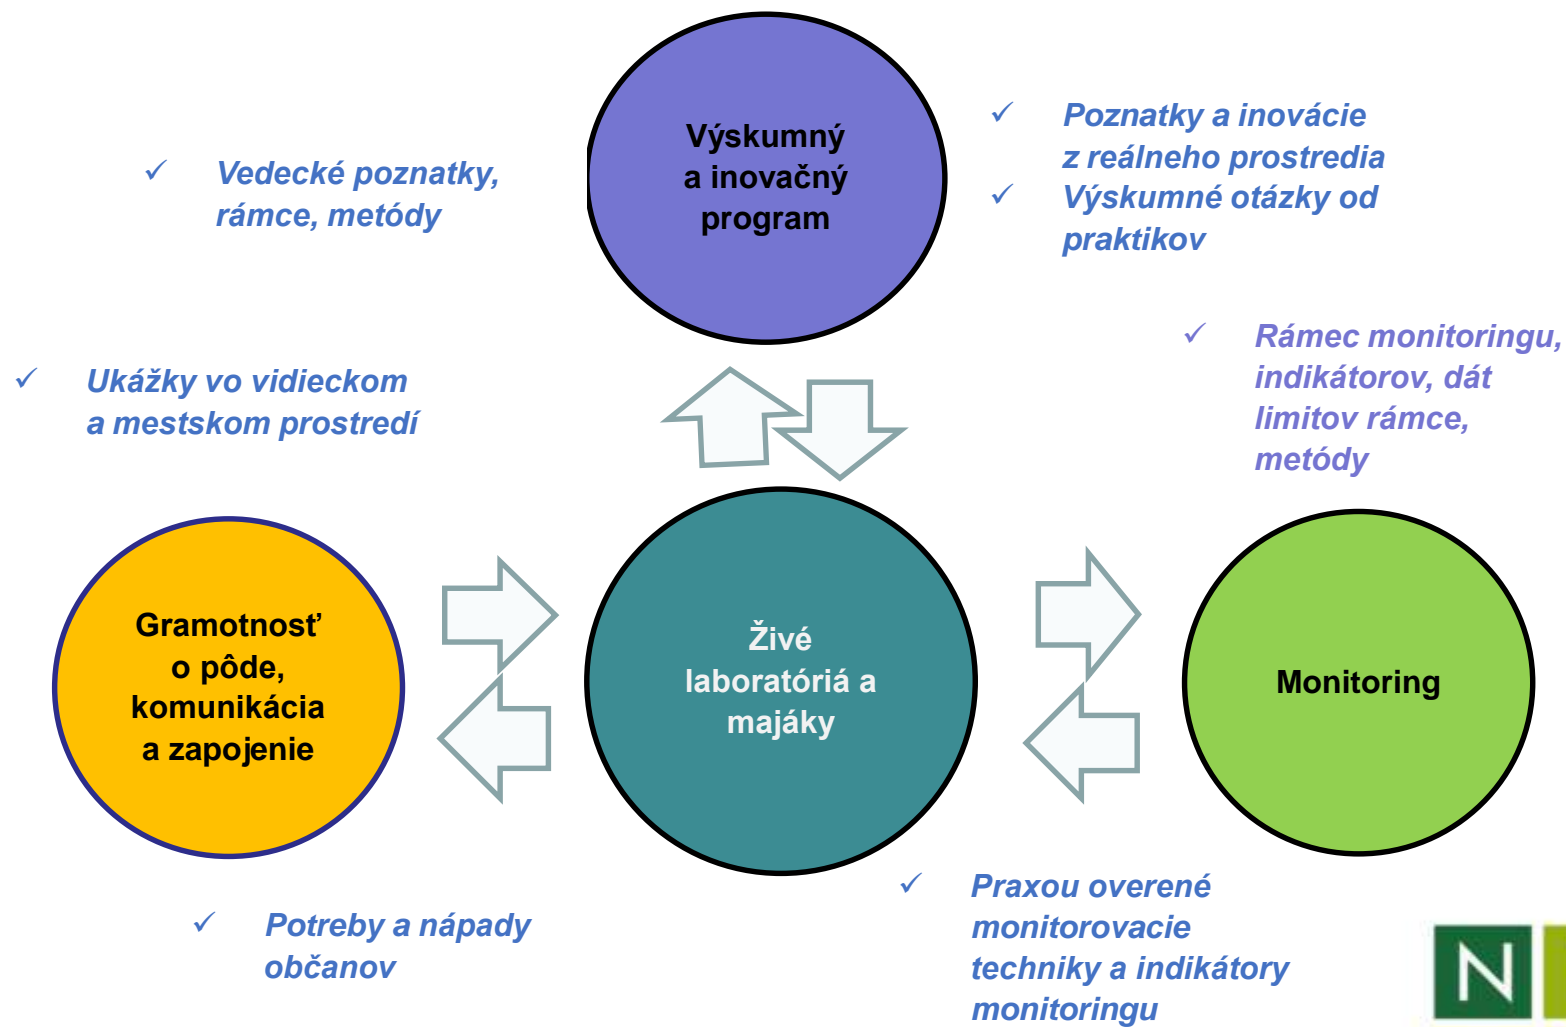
Výskumný a inovačný program

✓ Vedecké poznatky, rámce, metódy

✓ Poznatky a inovácie z reálneho prostredia
✓ Výskumné otázky od praktikov

✓ Rámec monitoringu, indikátorov, dát limitov rámce, metódy

✓ Ukážky vo vidieckom a mestskom prostredí

Gramotnosť o pôde, komunikácia a zapojenie

Živé laboratóriá a majáky

Monitoring

✓ Potreby a nápady občanov

✓ Praxou overené monitorovacie techniky a indikátory monitoringu

N